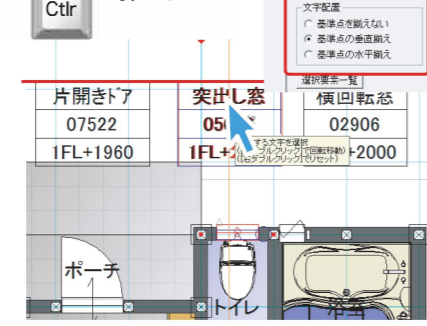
Ctlr

文字配置
基準点を揃えない
基準点の垂直揃え
基準点の水平揃え

選択要素一覧

片開きドア
07522
1FL+1960

突出し窓
05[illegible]
1FL+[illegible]

横回転窓
02906
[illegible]+2000

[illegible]する文字を選択
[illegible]ブルクリックで[回転移動]
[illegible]ダブルクリックでリセット]

ポーチ

トイレ

浴室